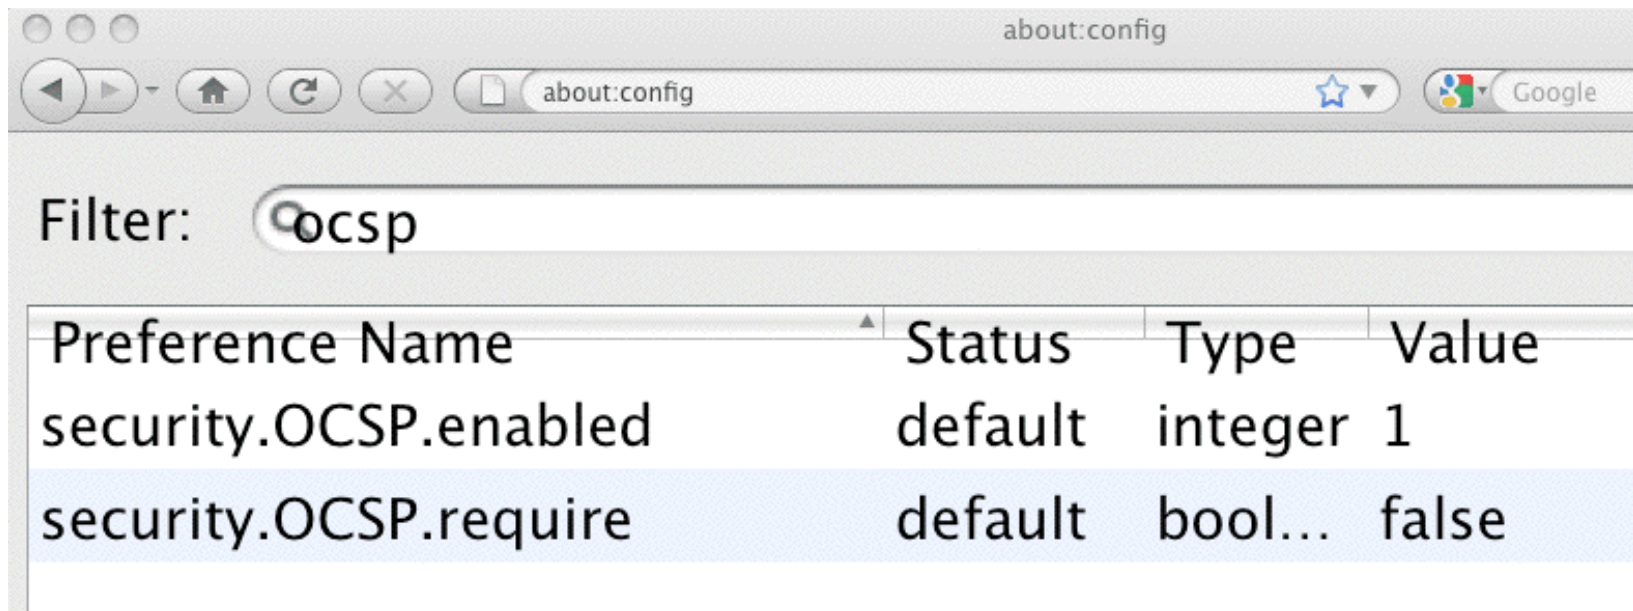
about:config

about:config

Google

Filter: ocsp

| Preference Name | Status | Type | Value |
|---|---|---|---|
| security.OCSP.enabled | default | integer | 1 |
| security.OCSP.require | default | bool... | false |